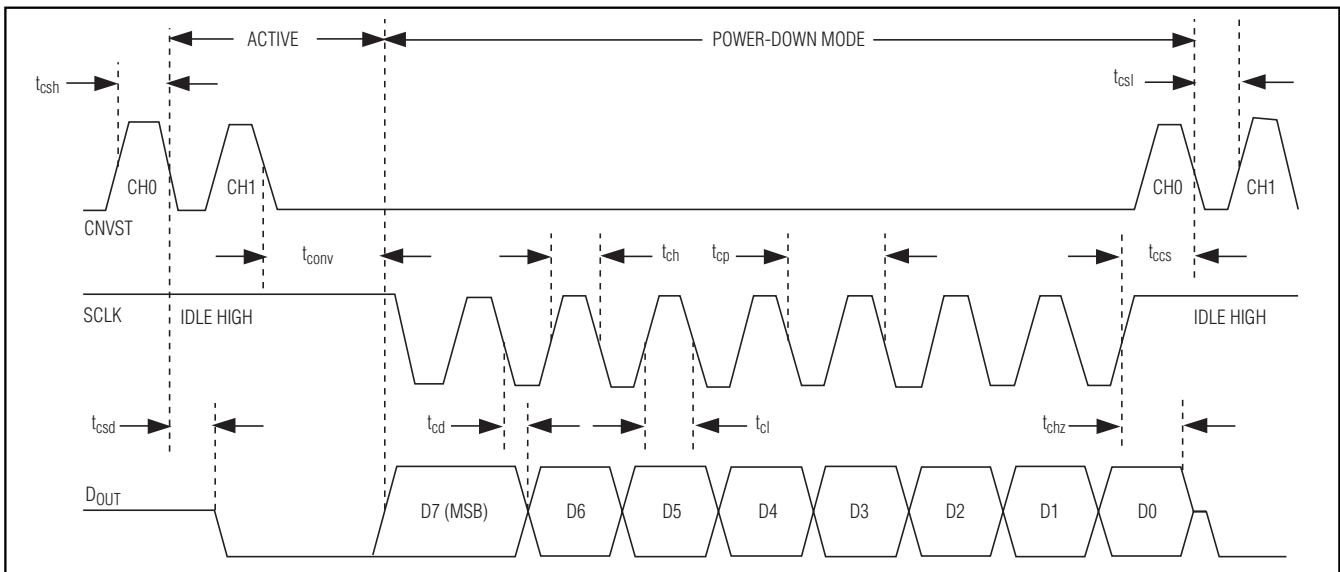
ACTIVE

POWER-DOWN MODE

$t_{csh}$

$t_{csl}$

CH0

CH1

CH0

CH1

CNVST

$t_{conv}$

$t_{ch}$

$t_{cp}$

$t_{ccs}$

SCLK

IDLE HIGH

IDLE HIGH

$t_{csd}$

$t_{cd}$

$t_{cl}$

$t_{chz}$

$D_{OUT}$

D7 (MSB)

D6

D5

D4

D3

D2

D1

D0